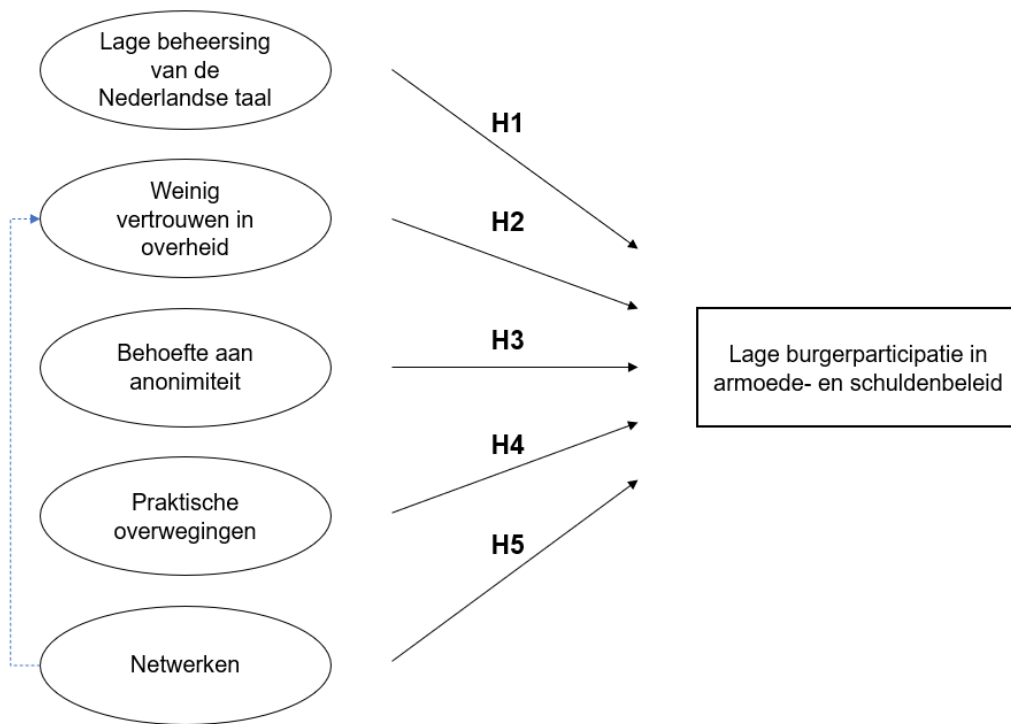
Lage beheersing van de Nederlandse taal

H1

Weinig vertrouwen in overheid

H2

Behoefte aan anonimiteit

H3

Lage burgerparticipatie in armoede- en schuldenbeleid

H4

Praktische overwegingen

H5

Netwerken